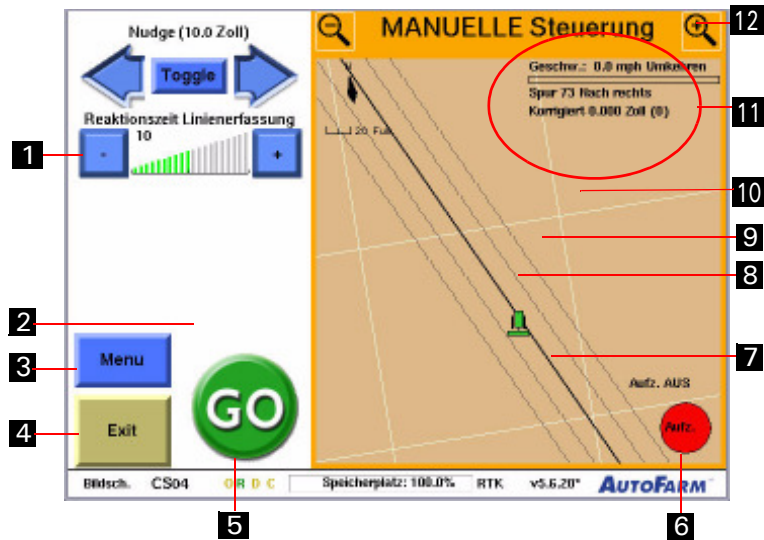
Nudge (10.0 Zoll)

Toggle

Reaktionszeit Linienerfassung

10

-

+

1

2

3

Menu

4

Exit

GO

5

MANUELLE Steuerung

12

Geschw.: 0.0 mph Umkehren

Spur 73 Nach rechts

Korrigiert 0.000 Zoll (0)

11

20 Fuß

10

9

8

7

Aufz. AUS

Aufz.

6

Bildsch. CS04 OR D C Speicherplatz: 100.0% RTK v5.6.20° AUTOFARM